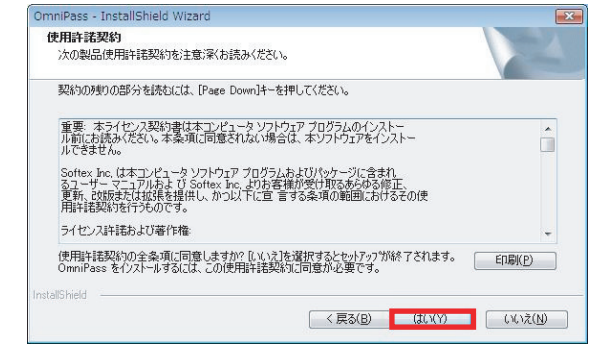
OmniPass - InstallShield Wizard

使用許諾契約

次の製品使用許諾契約を注意深くお読みください。

契約の残りの部分を読むには、[Page Down]キーを押してください。

重要: 本ライセンス契約書は本コンピュータ ソフトウェア プログラムのインストール前にお読みください。本条項に同意されない場合は、本ソフトウェアをインストールできません。

Softex Inc. は本コンピュータ ソフトウェア プログラムおよびパッケージに含まれるユーザー マニュアルおよび Softex Inc. よりお客様が受け取るあらゆる修正、更新、改版または拡張を提供し、かつ以下に宣言する条項の範囲におけるその使用許諾契約を行うものです。

ライセンス許諾および著作権:

使用許諾契約の全条項に同意しますか? [いいえ]を選択するとセットアップが終了されます。OmniPass をインストールするには、この使用許諾契約に同意が必要です。

印刷(P)

InstallShield

< 戻る(B)

はい(Y)

いいえ(N)